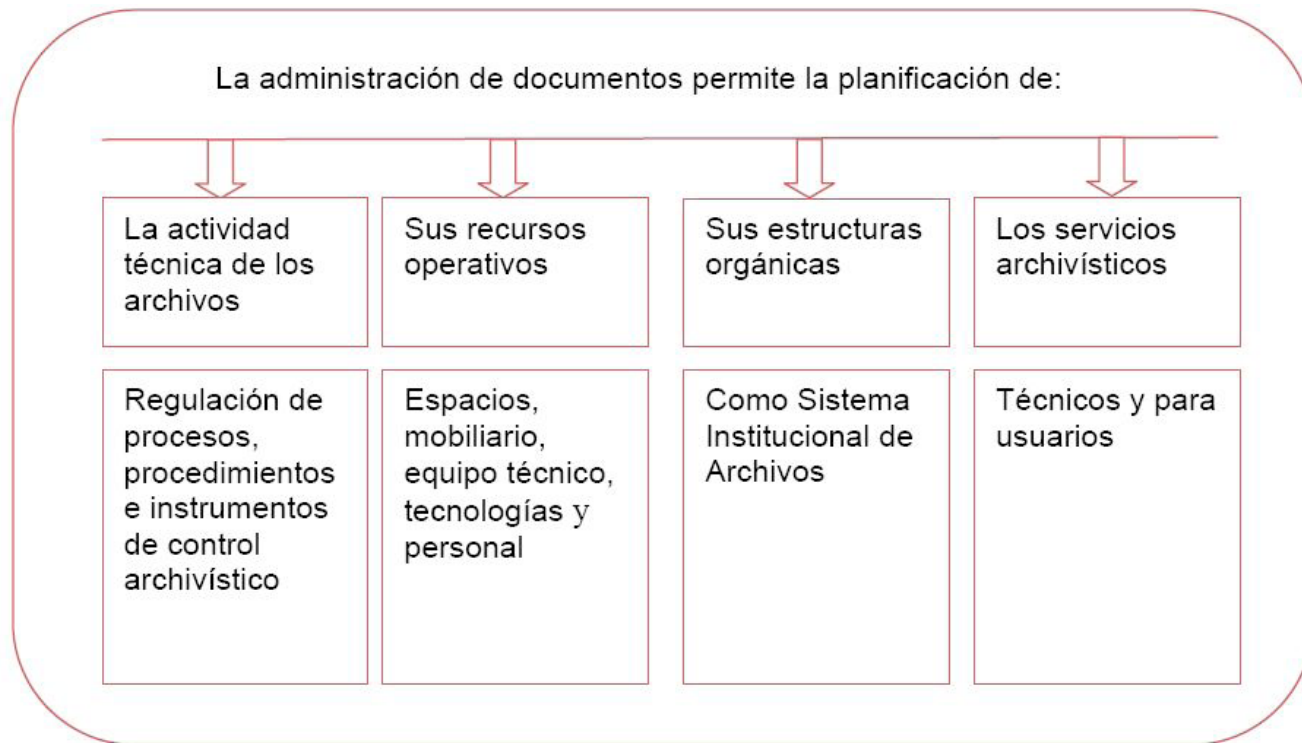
La administración de documentos permite la planificación de:

| La actividad técnica de los archivos | Sus recursos operativos | Sus estructuras orgánicas | Los servicios archivísticos |
|---|---|---|---|
| Regulación de procesos, procedimientos e instrumentos de control archivístico | Espacios, mobiliario, equipo técnico, tecnologías y personal | Como Sistema Institucional de Archivos | Técnicos y para usuarios |